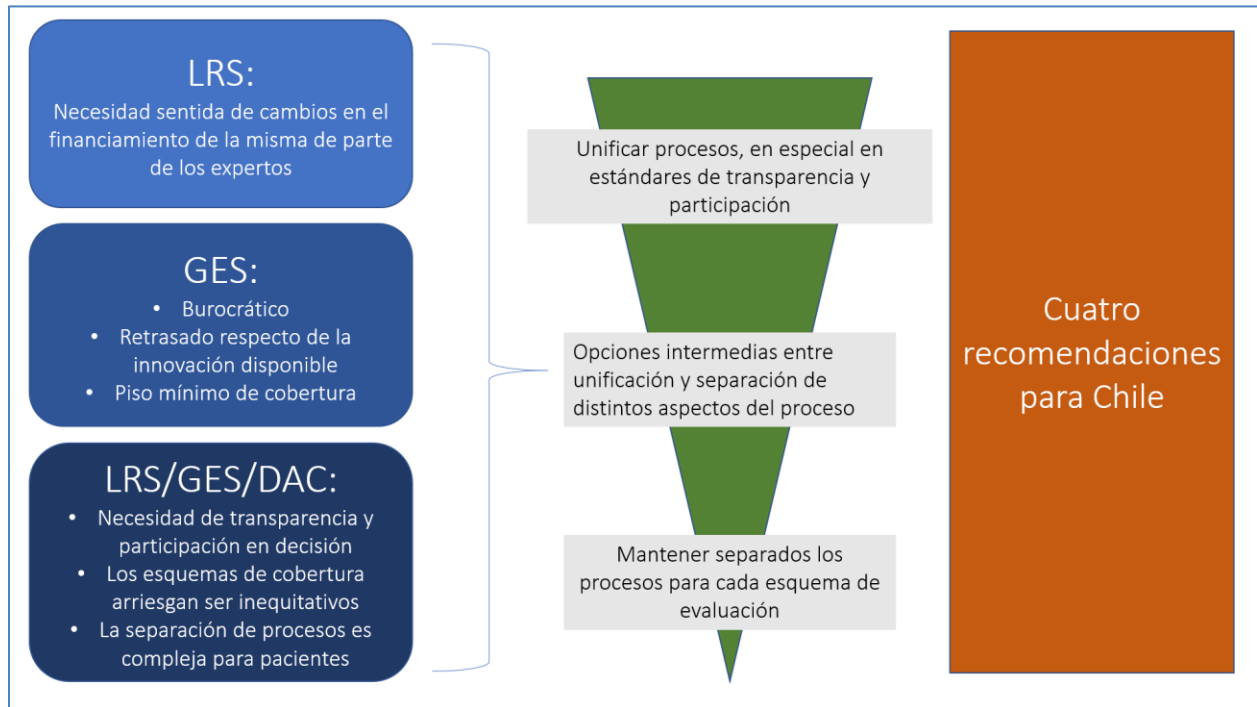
LRS:
Necesidad sentida de cambios en el financiamiento de la misma de parte de los expertos

GES:
- Burocrático
- Retrasado respecto de la innovación disponible
- Piso mínimo de cobertura

LRS/GES/DAC:
- Necesidad de transparencia y participación en decisión
- Los esquemas de cobertura arriesgan ser inequitativos
- La separación de procesos es compleja para pacientes

Unificar procesos, en especial en estándares de transparencia y participación

Opciones intermedias entre unificación y separación de distintos aspectos del proceso

Mantener separados los procesos para cada esquema de evaluación

Cuatro recomendaciones para Chile